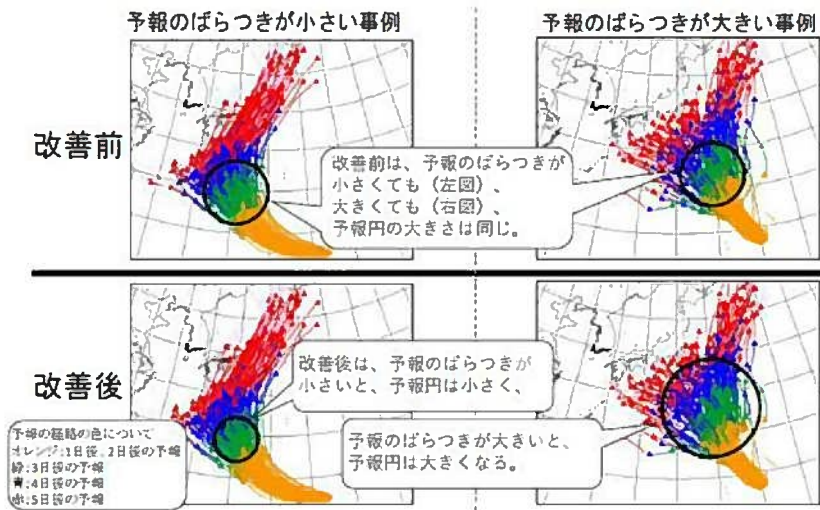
予報のばらつきが小さい事例

予報のばらつきが大きい事例

改善前

改善前は、予報のばらつきが小さくても（左図）、大きくても（右図）、予報円の大きさは同じ。

改善後

改善後は、予報のばらつきが小さいと、予報円は小さく、

予報のばらつきが大きいと、予報円は大きくなる。

予報の経路の色について
オレンジ:1日後、2日後の予報
緑:3日後の予報
青:4日後の予報
赤:5日後の予報